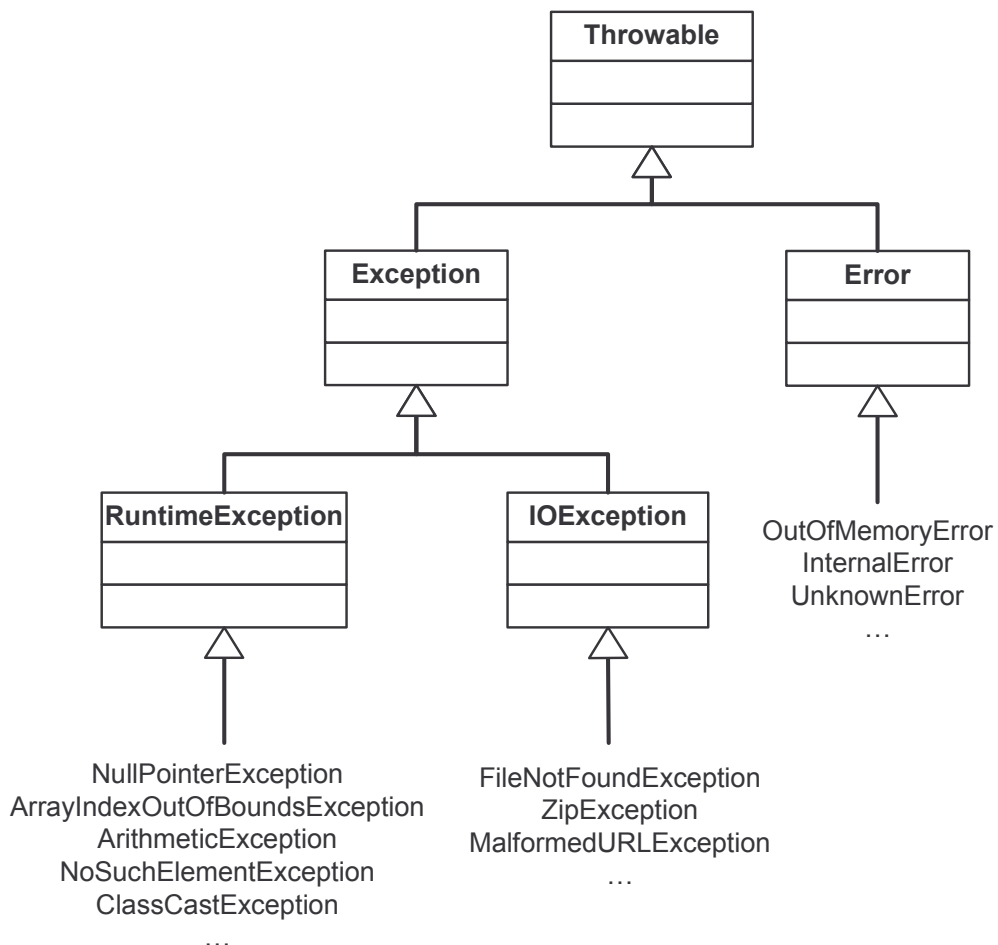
Throwable

Exception

Error

RuntimeException

IOException

OutOfMemoryError
InternalError
UnknownError
…

NullPointerException
ArrayIndexOutOfBoundsException
ArithmeticException
NoSuchElementException
ClassCastException
…

FileNotFoundException
ZipException
MalformedURLException
…